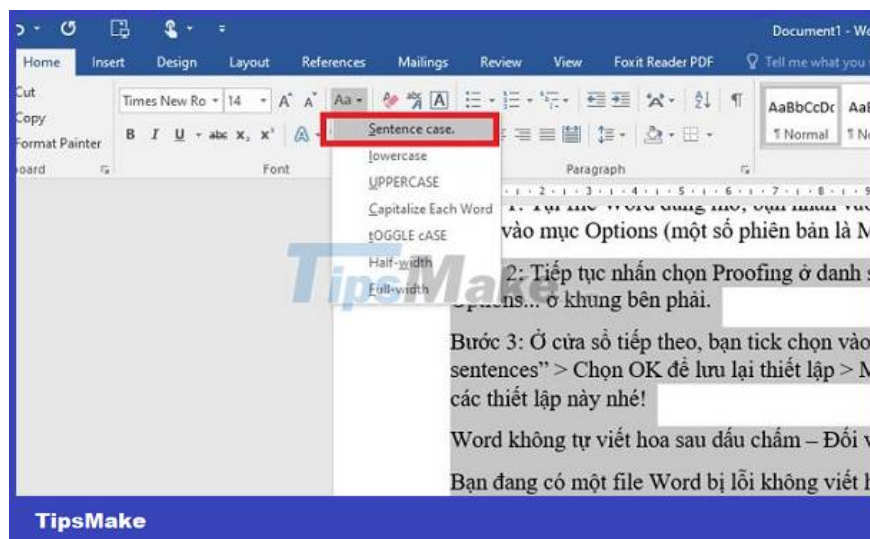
Document1 - Wo

Home Insert Design Layout References Mailings Review View Foxit Reader PDF Tell me what you

Cut
Copy
Format Painter
board

Times New Ro 14 A A Aa

B I U abc x, x²

Font

Sentence case.
lowercase
UPPERCASE
Capitalize Each Word
tOGGLE cASE
Half-width
Full-width

Paragraph

AaBbCcDc AaB
¶ Normal ¶ No

vào mục Options (một số phiên bản là M

2: Tiếp tục nhấn chọn Proofing ở danh s
Options... ở khung bên phải.

Bước 3: Ở cửa sổ tiếp theo, bạn tick chọn vào
sentences" > Chọn OK để lưu lại thiết lập > M
các thiết lập này nhé!

Word không tự viết hoa sau dấu chấm – Đối v

Bạn đang có một file Word bị lỗi không viết h

TipsMake

TipsMake